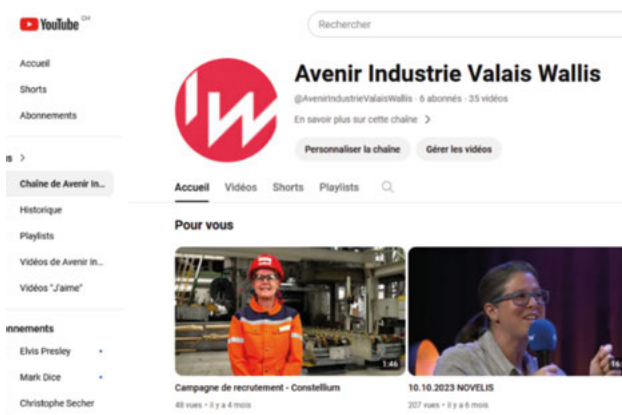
YouTube CH

Rechercher

Accueil

Shorts

Abonnements

s >

Chaîne de Avenir In...

Historique

Playlists

Vidéos de Avenir In...

Vidéos "J'aime"

nnements

Elvis Presley

Mark Dice

Christophe Secher

Avenir Industrie Valais Wallis

@AvenirIndustrieValaisWallis · 6 abonnés · 35 vidéos

En savoir plus sur cette chaîne >

Personnaliser la chaîne

Gérer les vidéos

Accueil Vidéos Shorts Playlists

Pour vous

1:46

Campagne de recrutement - Constellium

48 vues · il y a 4 mois

16

10.10.2023 NOVELIS

207 vues · il y a 6 mois